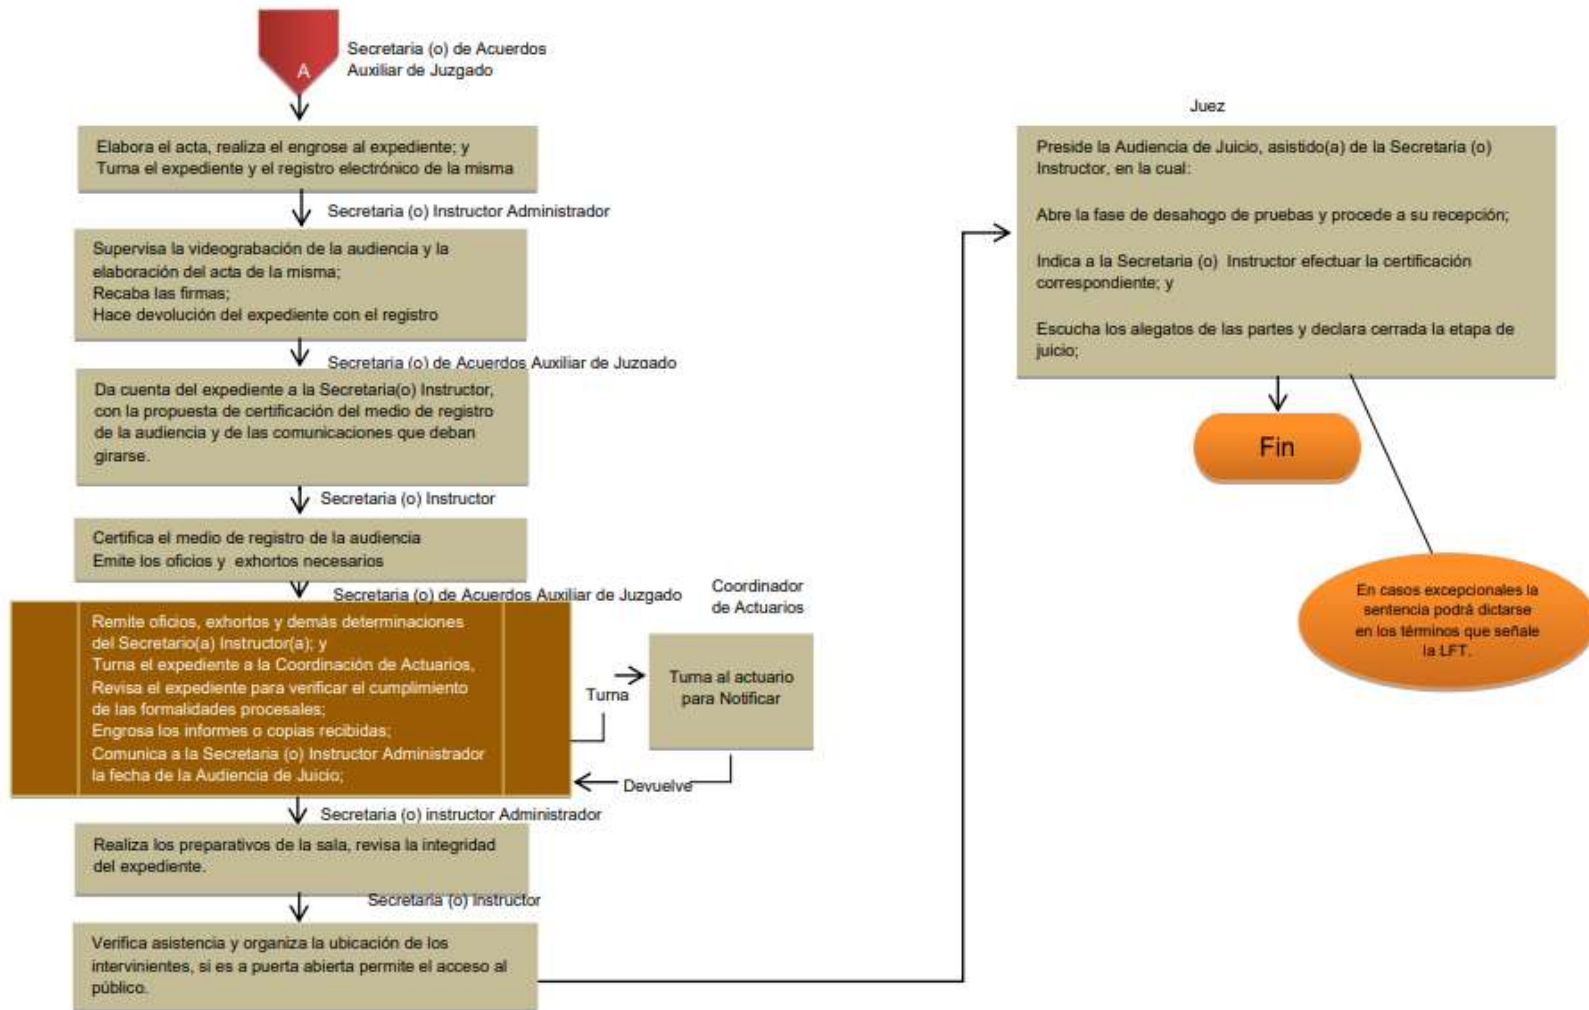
A

Secretaria (o) de Acuerdos Auxiliar de Juzgado

Elabora el acta, realiza el engrose al expediente; y Turna el expediente y el registro electrónico de la misma

Secretaria (o) Instructor Administrador

Supervisa la videograbación de la audiencia y la elaboración del acta de la misma;
Recaba las firmas;
Hace devolución del expediente con el registro

Secretaria (o) de Acuerdos Auxiliar de Juzgado

Da cuenta del expediente a la Secretaria(o) Instructor, con la propuesta de certificación del medio de registro de la audiencia y de las comunicaciones que deban girarse.

Secretaria (o) Instructor

Certifica el medio de registro de la audiencia
Emite los oficios y exhortos necesarios

Secretaria (o) de Acuerdos Auxiliar de Juzgado

Remite oficios, exhortos y demás determinaciones del Secretario(a) Instructor(a); y
Turna el expediente a la Coordinación de Actuarios,
Revisa el expediente para verificar el cumplimiento de las formalidades procesales;
Engrosa los informes o copias recibidas;
Comunica a la Secretaria (o) Instructor Administrador la fecha de la Audiencia de Juicio;

Turna

Coordinador de Actuarios

Turna al actuario para Notificar

Devuelve

Secretaria (o) instructor Administrador

Realiza los preparativos de la sala, revisa la integridad del expediente.

Secretaria (o) Instructor

Verifica asistencia y organiza la ubicación de los intervinientes, si es a puerta abierta permite el acceso al público.

Juez

Preside la Audiencia de Juicio, asistido(a) de la Secretaria (o) Instructor, en la cual:

Abre la fase de desahogo de pruebas y procede a su recepción;

Indica a la Secretaria (o) Instructor efectuar la certificación correspondiente; y

Escucha los alegatos de las partes y declara cerrada la etapa de juicio;

Fin

En casos excepcionales la sentencia podrá dictarse en los términos que señale la LFT.